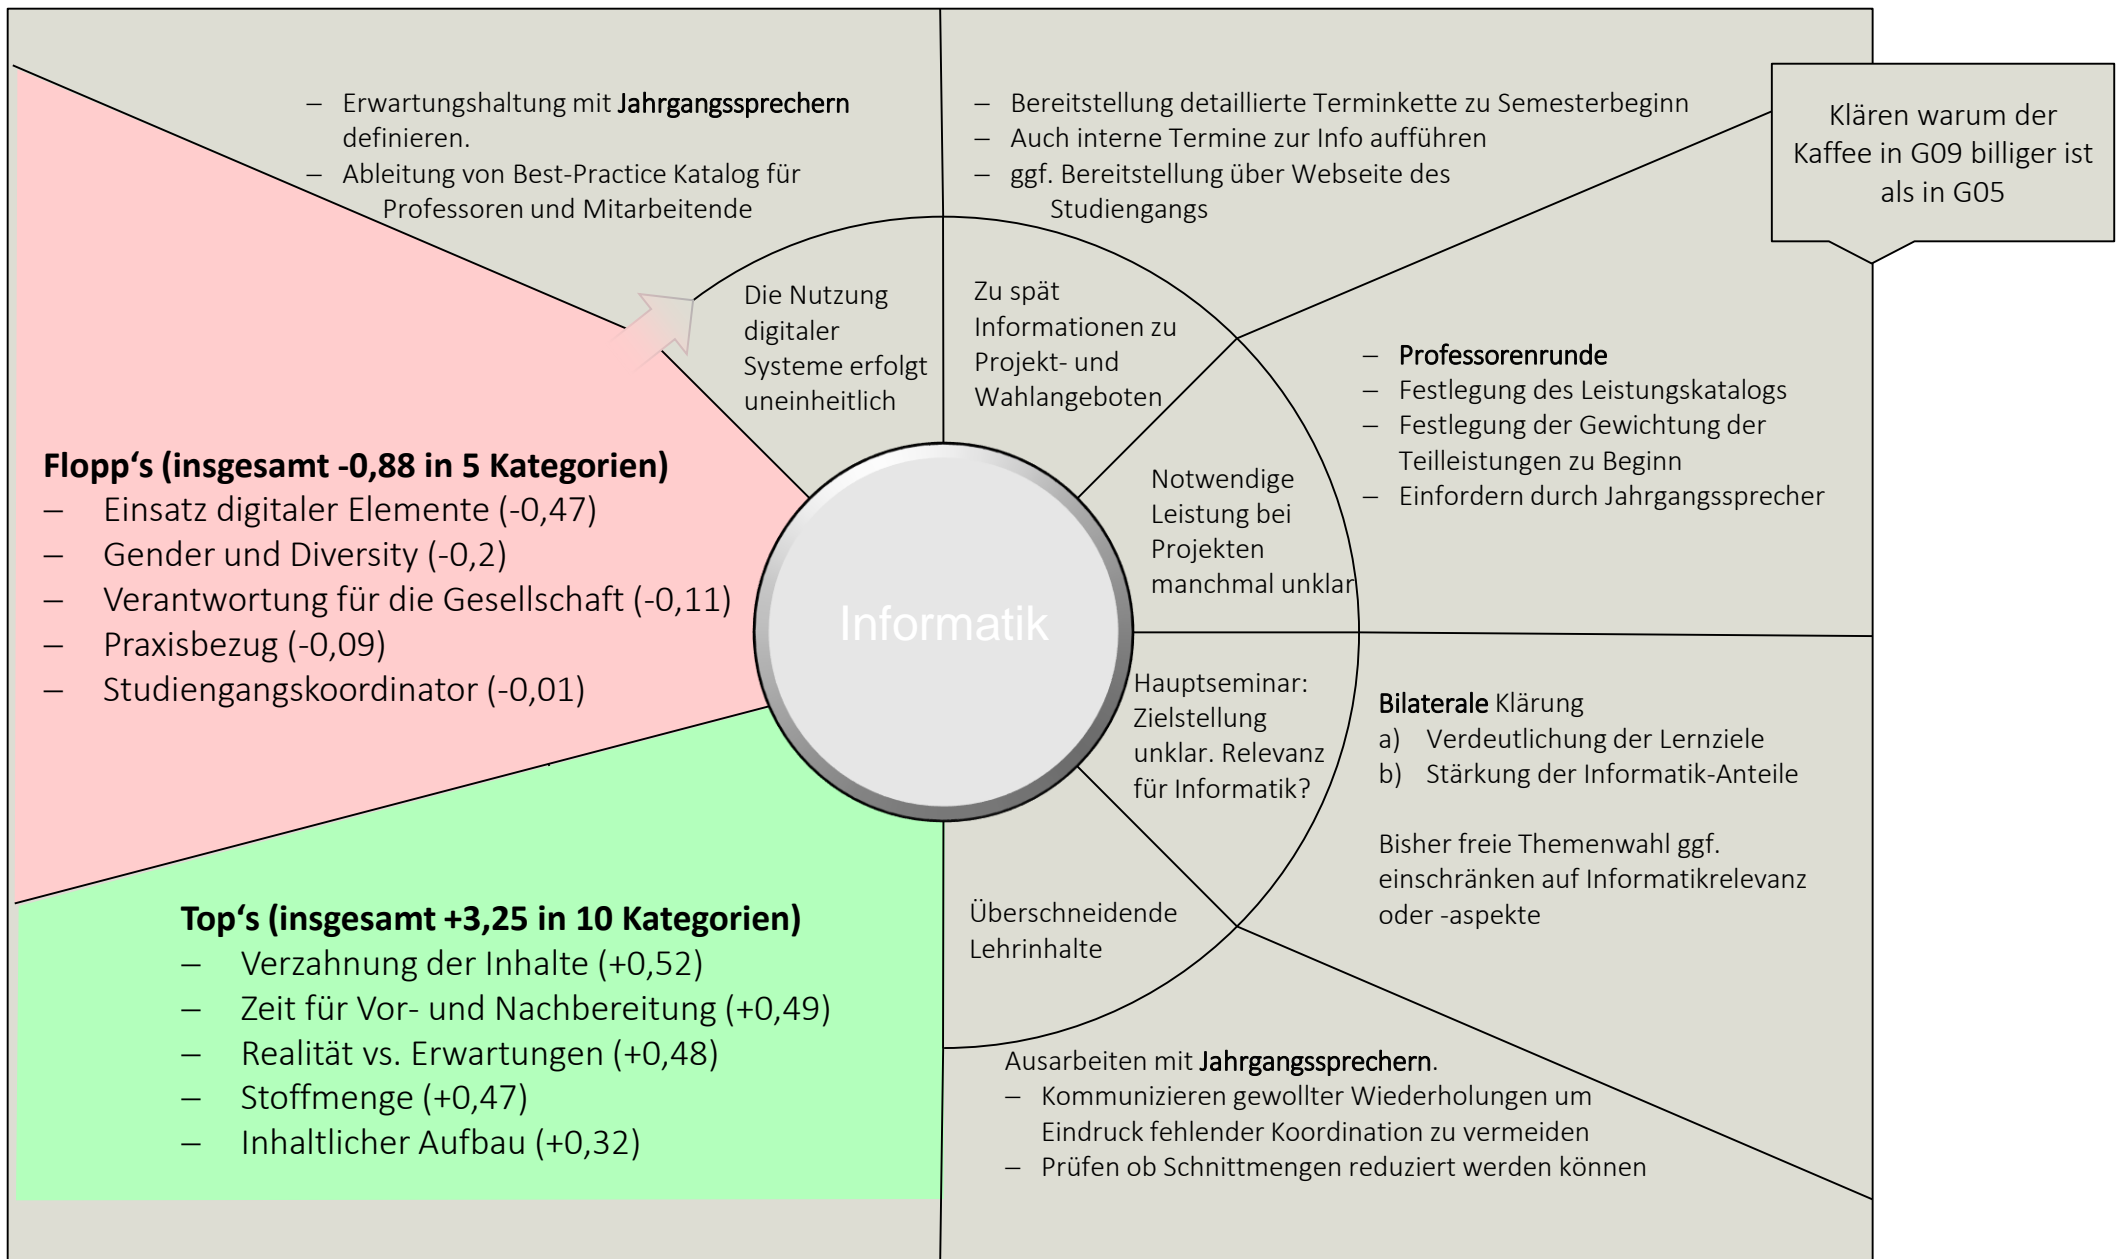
– Erwartungshaltung mit Jahrgangssprechern definieren.
– Ableitung von Best-Practice Katalog für Professoren und Mitarbeitende

– Bereitstellung detaillierte Terminkette zu Semesterbeginn
– Auch interne Termine zur Info aufführen
– ggf. Bereitstellung über Webseite des Studiengangs

Klären warum der Kaffee in G09 billiger ist als in G05

Die Nutzung digitaler Systeme erfolgt uneinheitlich

Zu spät Informationen zu Projekt- und Wahlangeboten

– Professorenrunde
– Festlegung des Leistungskatalogs
– Festlegung der Gewichtung der Teilleistungen zu Beginn
– Einfordern durch Jahrgangssprecher

Notwendige Leistung bei Projekten manchmal unklar

Flopp‘s (insgesamt -0,88 in 5 Kategorien)
– Einsatz digitaler Elemente (-0,47)
– Gender und Diversity (-0,2)
– Verantwortung für die Gesellschaft (-0,11)
– Praxisbezug (-0,09)
– Studiengangskoordinator (-0,01)

Informatik

Hauptseminar: Zielstellung unklar. Relevanz für Informatik?

Bilaterale Klärung
a) Verdeutlichung der Lernziele
b) Stärkung der Informatik-Anteile

Bisher freie Themenwahl ggf. einschränken auf Informatikrelevanz oder -aspekte

Top‘s (insgesamt +3,25 in 10 Kategorien)
– Verzahnung der Inhalte (+0,52)
– Zeit für Vor- und Nachbereitung (+0,49)
– Realität vs. Erwartungen (+0,48)
– Stoffmenge (+0,47)
– Inhaltlicher Aufbau (+0,32)

Überschneidende Lehrinhalte

Ausarbeiten mit Jahrgangssprechern.
– Kommunizieren gewollter Wiederholungen um Eindruck fehlender Koordination zu vermeiden
– Prüfen ob Schnittmengen reduziert werden können